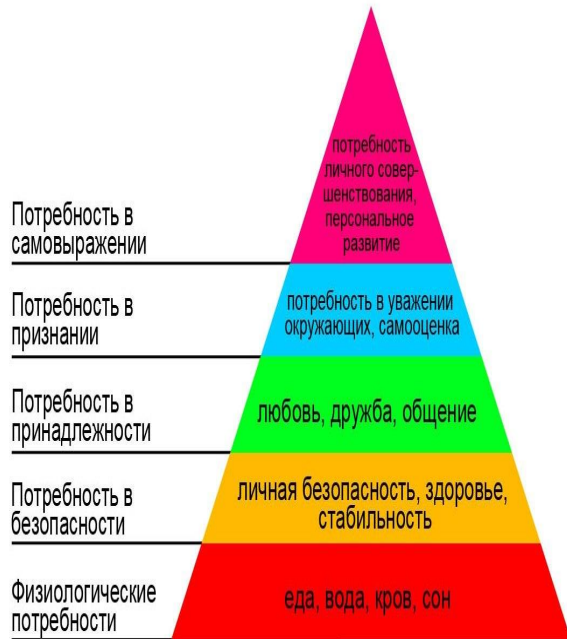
Потребность в самовыражении

потребность личного совершенствования, персональное развитие

Потребность в признании

потребность в уважении окружающих, самооценка

Потребность в принадлежности

любовь, дружба, общение

Потребность в безопасности

личная безопасность, здоровье, стабильность

Физиологические потребности

еда, вода, кров, сон